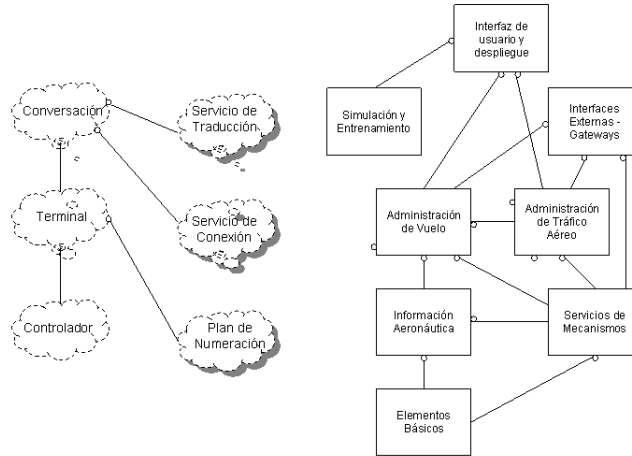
Conversación

Servicio de Traducción

Terminal

Servicio de Conexión

Controlador

Plan de Numeración

Interfaz de usuario y despliegue

Simulación y Entrenamiento

Interfaces Externas - Gateways

Administración de Vuelo

Administración de Tráfico Aéreo

Información Aeronáutica

Servicios de Mecanismos

Elementos Básicos